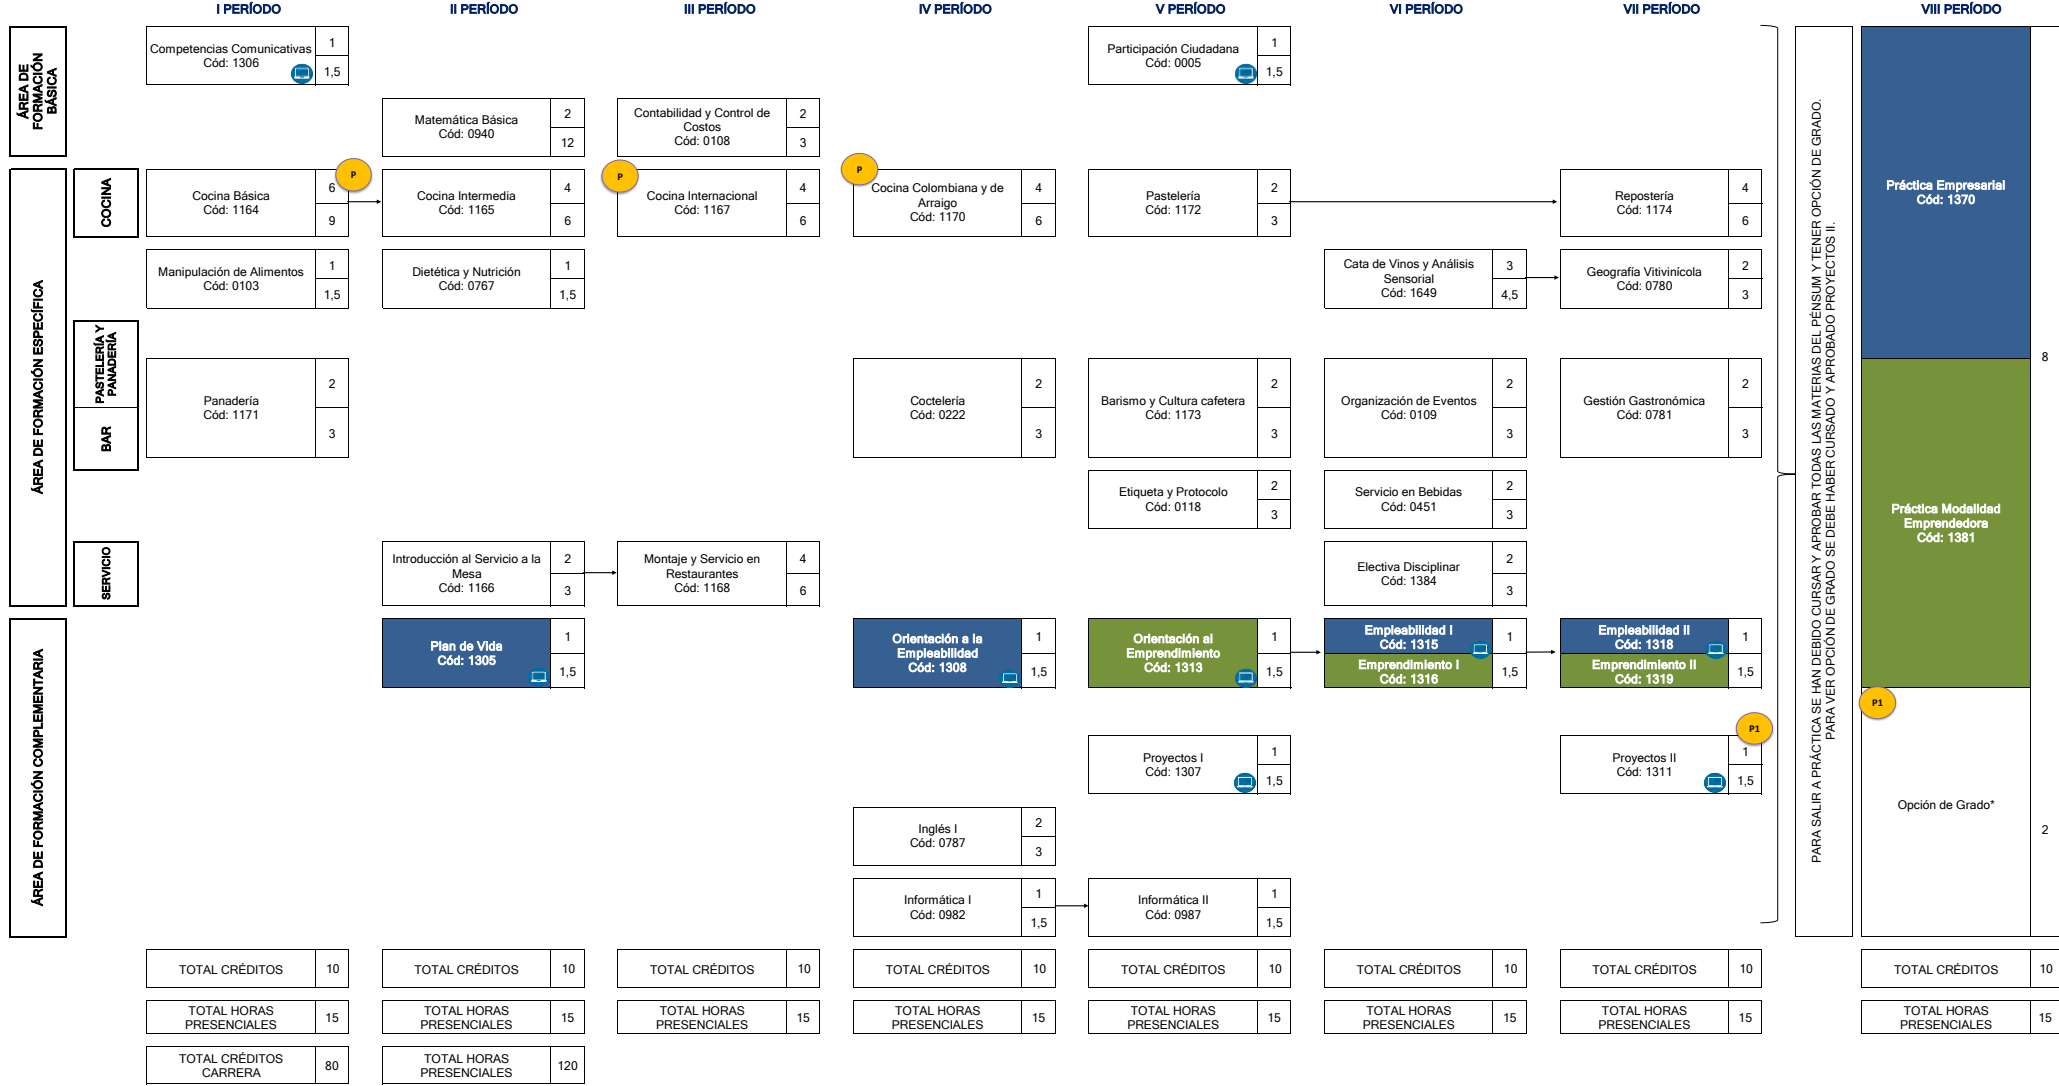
I PERÍODO
II PERÍODO
III PERÍODO
IV PERÍODO
V PERÍODO
VI PERÍODO
VII PERÍODO
VIII PERÍODO

ÁREA DE FORMACIÓN BÁSICA

Competencias Comunicativas Cód: 1306 1 1,5

Participación Ciudadana Cód: 0005 1 1,5

Matemática Básica Cód: 0940 2 12

Contabilidad y Control de Costos Cód: 0108 2 3

ÁREA DE FORMACIÓN ESPECÍFICA

COCINA

Cocina Básica Cód: 1164 6 9

P

Cocina Intermedia Cód: 1165 4 6

P

Cocina Internacional Cód: 1167 4 6

P

Cocina Colombiana y de Arraigo Cód: 1170 4 6

Pastelería Cód: 1172 2 3

Repostería Cód: 1174 4 6

Manipulación de Alimentos Cód: 0103 1 1,5

Dietética y Nutrición Cód: 0767 1 1,5

Cata de Vinos y Análisis Sensorial Cód: 1649 3 4,5

Geografía Vitivinícola Cód: 0780 2 3

PASTELERÍA Y PANADERÍA

Panadería Cód: 1171 2 3

BAR

Coctelería Cód: 0222 2 3

Barismo y Cultura cafetera Cód: 1173 2 3

Organización de Eventos Cód: 0109 2 3

Gestión Gastronómica Cód: 0781 2 3

Etiqueta y Protocolo Cód: 0118 2 3

Servicio en Bebidas Cód: 0451 2 3

SERVICIO

Introducción al Servicio a la Mesa Cód: 1166 2 3

Montaje y Servicio en Restaurantes Cód: 1168 4 6

Electiva Disciplinar Cód: 1384 2 3

ÁREA DE FORMACIÓN COMPLEMENTARIA

Plan de Vida Cód: 1305 1 1,5

Orientación a la Empleabilidad Cód: 1308 1 1,5

Orientación al Emprendimiento Cód: 1313 1 1,5

Empleabilidad I Cód: 1315 Emprendimiento I Cód: 1316 1 1,5

Empleabilidad II Cód: 1318 Emprendimiento II Cód: 1319 1 1,5

P1

Proyectos I Cód: 1307 1 1,5

Proyectos II Cód: 1311 1 1,5

Inglés I Cód: 0787 2 3

Informática I Cód: 0982 1 1,5

Informática II Cód: 0987 1 1,5

PARA SALIR A PRÁCTICA SE HAN DEBIDO CURSAR Y APROBAR TODAS LAS MATERIAS DEL PÉNSUM Y TENER OPCIÓN DE GRADO. PARA VER OPCIÓN DE GRADO SE DEBE HABER CURSADO Y APROBADO PROYECTOS II.

Práctica Empresarial Cód: 1370

Práctica Modalidad Emprendedora Cód: 1381

8

P1

Opción de Grado*

2

| TOTAL CRÉDITOS | 10 |
|---|---|
| TOTAL HORAS PRESENCIALES | 15 |

TOTAL CRÉDITOS 10 (en cada período I–VIII)
TOTAL HORAS PRESENCIALES 15 (en cada período I–VIII)

TOTAL CRÉDITOS CARRERA 80

TOTAL HORAS PRESENCIALES 120